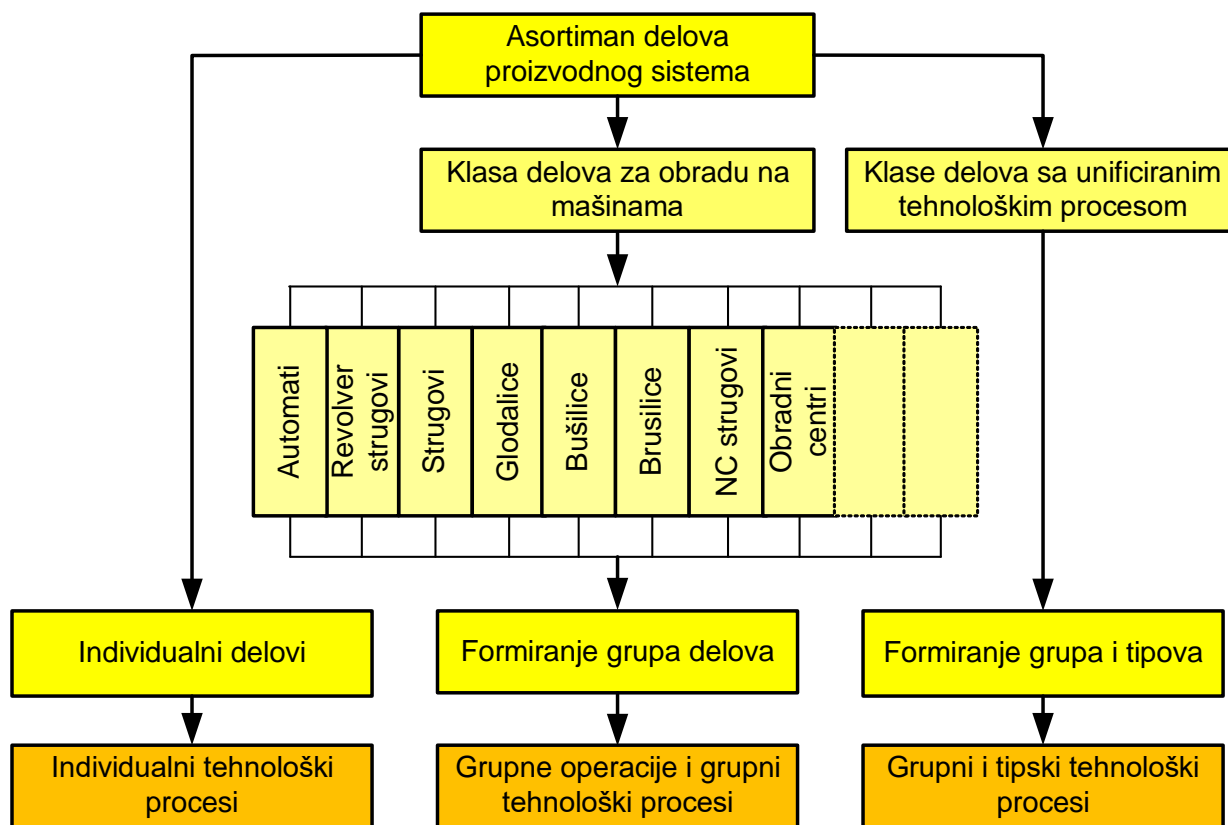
Asortiman delova proizvodnog sistema

Klasa delova za obradu na mašinama

Klase delova sa unificiranim tehnološkim procesom

Automati

Revolver strugovi

Strugovi

Glodalice

Bušilice

Brusilice

NC strugovi

Obradni centri

Individualni delovi

Formiranje grupa delova

Formiranje grupa i tipova

Individualni tehnološki procesi

Grupne operacije i grupni tehnološki procesi

Grupni i tipski tehnološki procesi